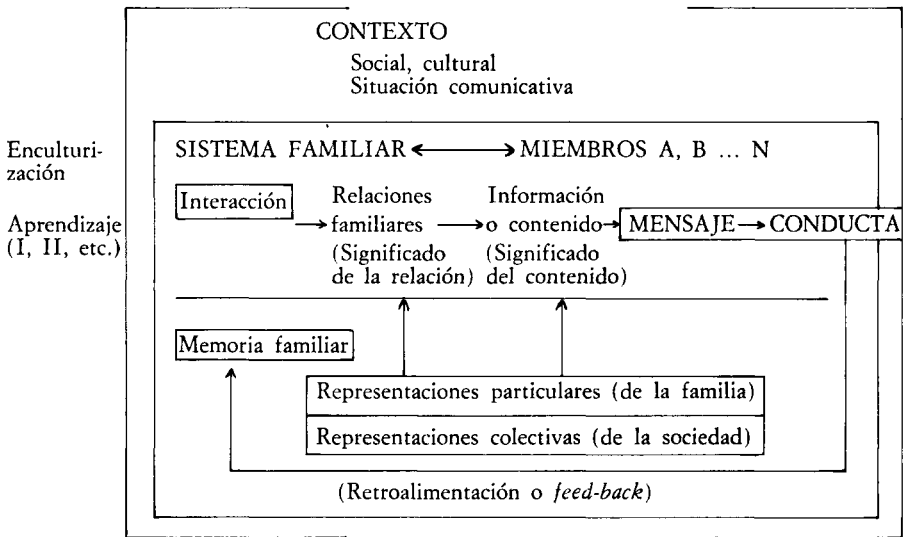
CONTEXTO

Social, cultural
Situación comunicativa

Enculturización

Aprendizaje (I, II, etc.)

SISTEMA FAMILIAR ⟷ MIEMBROS A, B ... N

Interacción → Relaciones familiares (Significado de la relación) → Información o contenido (Significado del contenido) → MENSAJE → CONDUCTA

Memoria familiar

Representaciones particulares (de la familia)

Representaciones colectivas (de la sociedad)

(Retroalimentación o *feed-back*)